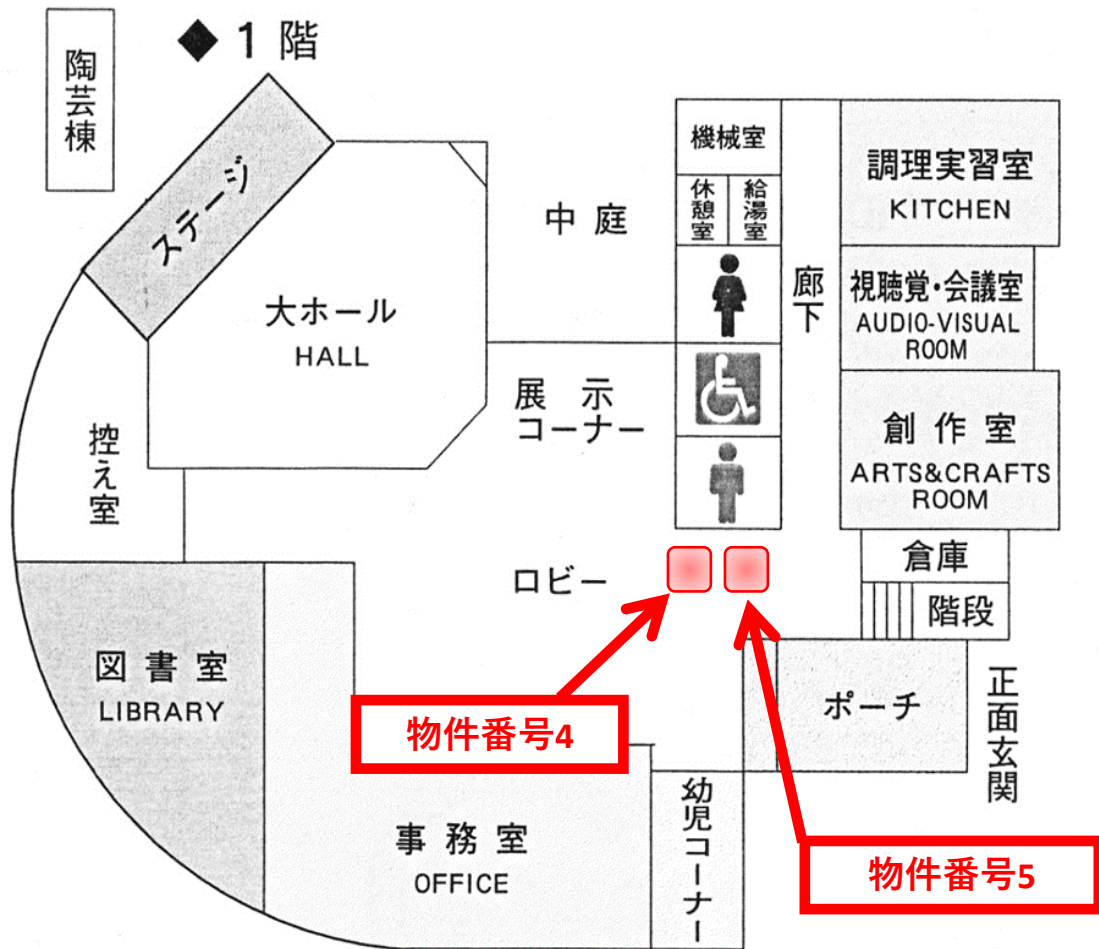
◆１階

陶芸棟

ステージ

大ホール
HALL

中庭

機械室

休憩室

給湯室

廊下

調理実習室
KITCHEN

視聴覚・会議室
AUDIO-VISUAL ROOM

展示コーナー

創作室
ARTS&CRAFTS ROOM

控え室

ロビー

倉庫

階段

図書室
LIBRARY

物件番号4

ポーチ

正面玄関

事務室
OFFICE

幼児コーナー

物件番号5